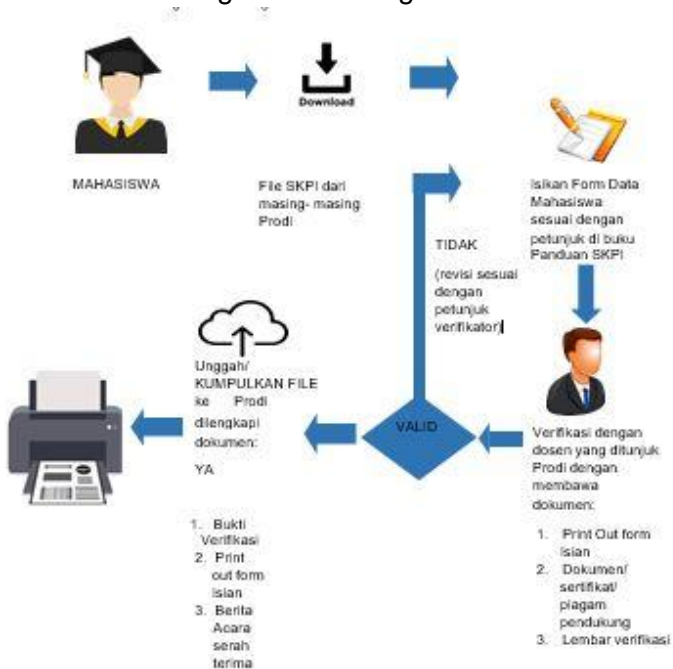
MAHASISWA

Download

File SKPI dari masing- masing Prodi

Isikan Form Data Mahasiswa sesuai dengan petunjuk di buku Panduan SKPI

TIDAK

(revisi sesuai dengan petunjuk verifikator)

Verifikasi dengan dosen yang ditunjuk Prodi dengan membawa dokumen:

1. Print Out form isian
2. Dokumen/ sertifikat/ piagam pendukung
3. Lembar verifikasi

VALID

Unggah/ KUMPULKAN FILE ke Prodi dilengkapi dokumen:

YA

1. Bukti Verifikasi
2. Print out form isian
3. Berita Acara serah terima